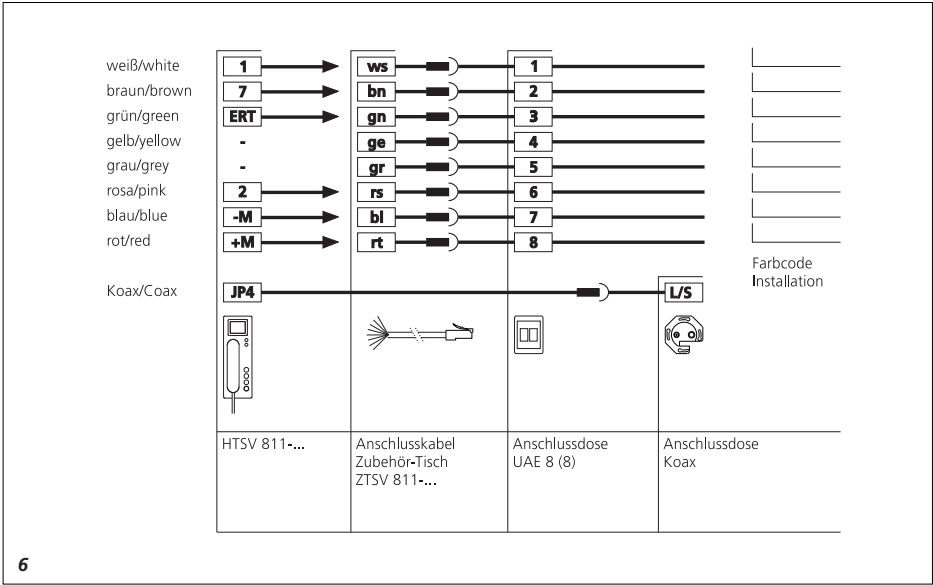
| | | | | |
|---|---|---|---|---|
| weiß/white | 1 | ws | 1 | |
| braun/brown | 7 | bn | 2 | |
| grün/green | ERT | gn | 3 | |
| gelb/yellow | - | ge | 4 | |
| grau/grey | - | gr | 5 | |
| rosa/pink | 2 | rs | 6 | |
| blau/blue | -M | bl | 7 | |
| rot/red | +M | rt | 8 | |

Farbcode Installation

Koax/Coax JP4 L/S

HTSV 811-...

Anschlusskabel Zubehör-Tisch ZTSV 811-...

Anschlussdose UAE 8 (8)

Anschlussdose Koax

6